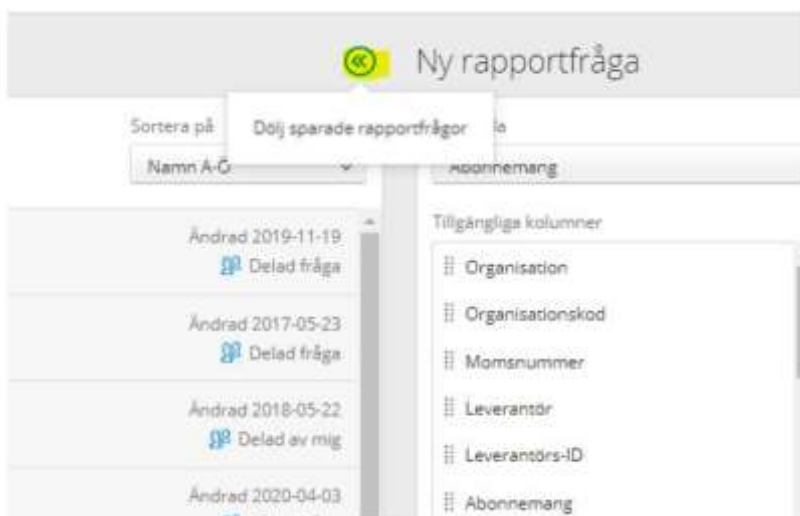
Ny rapportfråga

Sortera på

Dölj sparade rapportfrågor

Namn A-Ö

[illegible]a

Abonnemang

Ändrad 2019-11-19
Delad fråga

Ändrad 2017-05-23
Delad fråga

Ändrad 2018-05-22
Delad av mig

Ändrad 2020-04-03

Tillgängliga kolumner

Organisation

Organisationskod

Momsnummer

Leverantör

Leverantörs-ID

Abonnemang